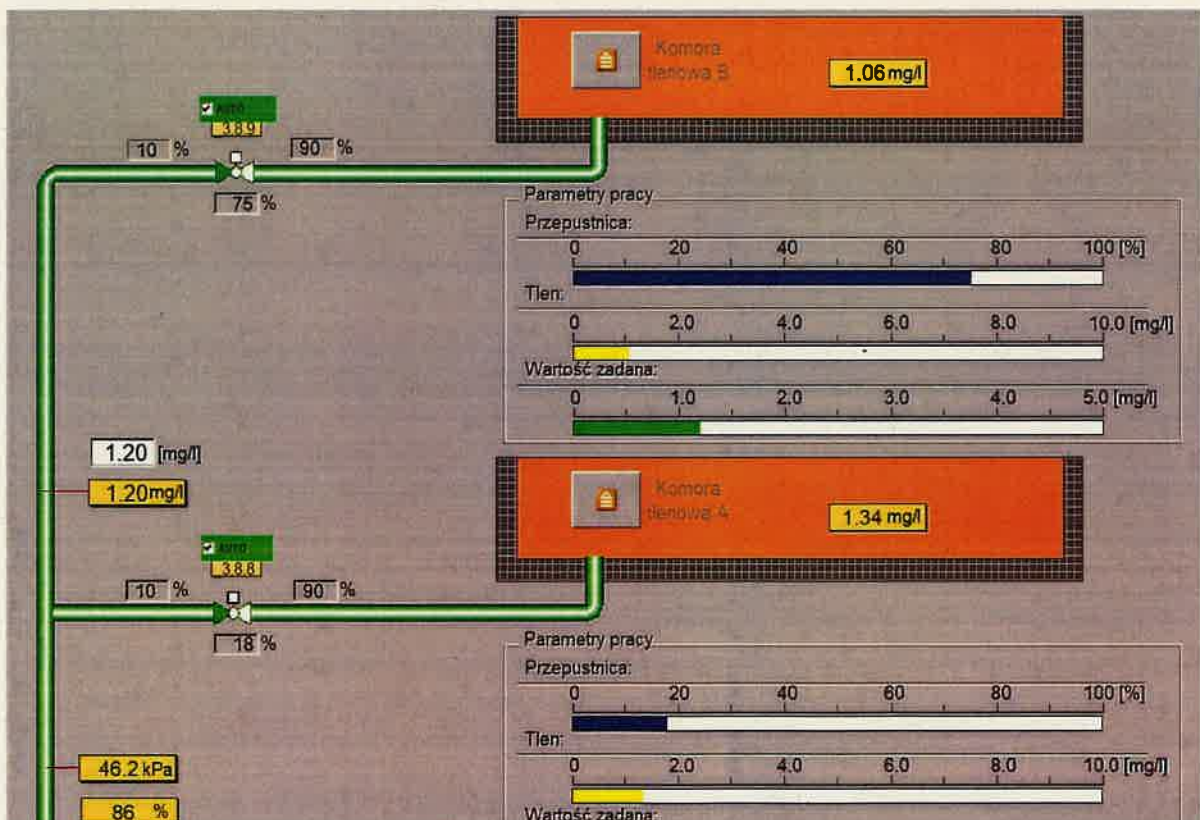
Komora tlenowa 5
1.06 mg/l

auto
3.8.9
10 %
90 %
75 %

Parametry pracy
Przepustnica:
0 20 40 60 80 100 [%]
Tlen:
0 2.0 4.0 6.0 8.0 10.0 [mg/l]
Wartość zadana:
0 1.0 2.0 3.0 4.0 5.0 [mg/l]

1.20 [mg/l]
1.20 mg/l

Komora tlenowa 4
1.34 mg/l

auto
3.8.8
10 %
90 %
18 %

Parametry pracy
Przepustnica:
0 20 40 60 80 100 [%]
Tlen:
0 2.0 4.0 6.0 8.0 10.0 [mg/l]
Wartość zadana:

46.2 kPa
86 %